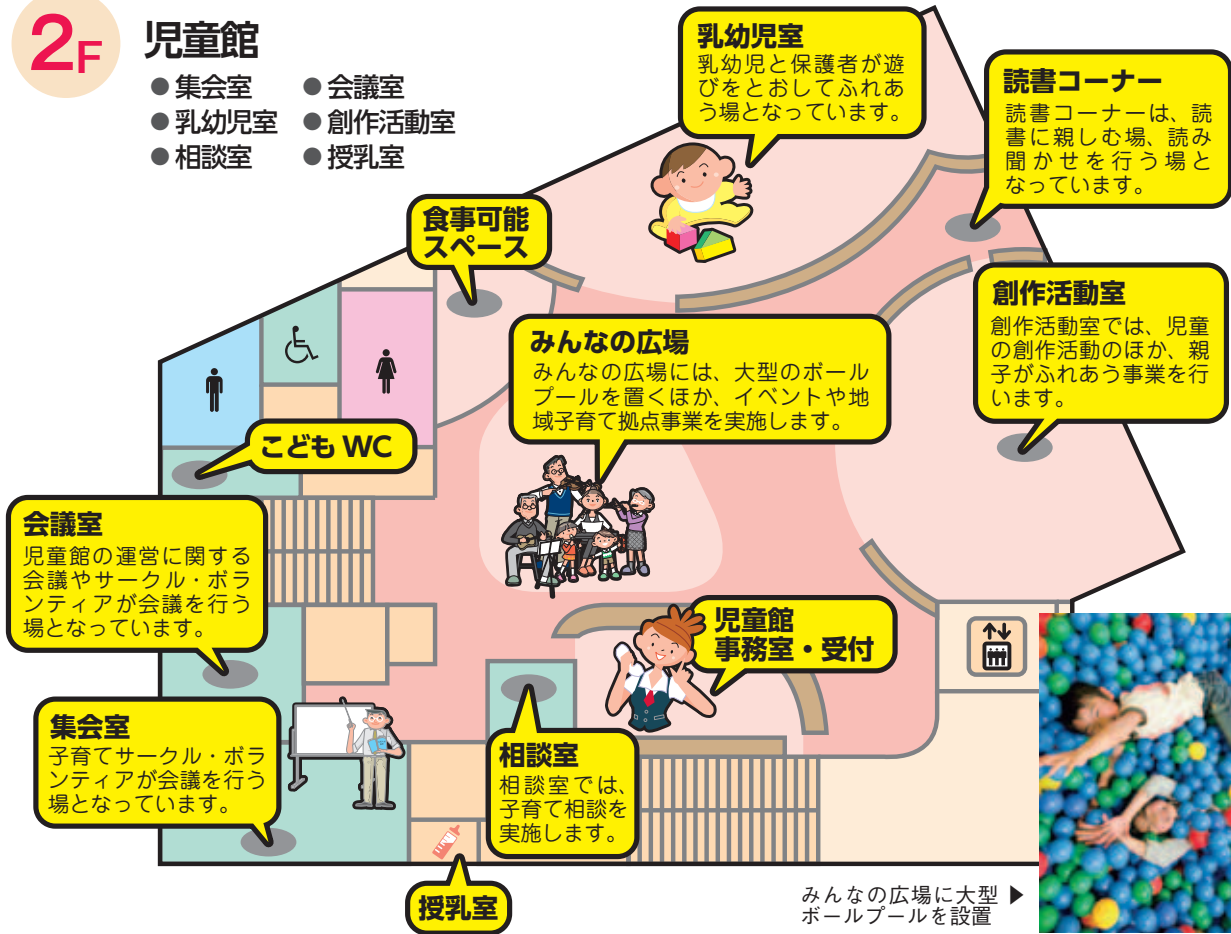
2F

児童館
● 集会室 ● 会議室
● 乳幼児室 ● 創作活動室
● 相談室 ● 授乳室

乳幼児室
乳幼児と保護者が遊びをとおしてふれあう場となっています。

読書コーナー
読書コーナーは、読書に親しむ場、読み聞かせを行う場となっています。

食事可能スペース

創作活動室
創作活動室では、児童の創作活動のほか、親子がふれあう事業を行います。

みんなの広場
みんなの広場には、大型のボールプールを置くほか、イベントや地域子育て拠点事業を実施します。

こども WC

会議室
児童館の運営に関する会議やサークル・ボランティアが会議を行う場となっています。

児童館
事務室・受付

集会室
子育てサークル・ボランティアが会議を行う場となっています。

相談室
相談室では、子育て相談を実施します。

授乳室

みんなの広場に大型 ▶
ボールプールを設置